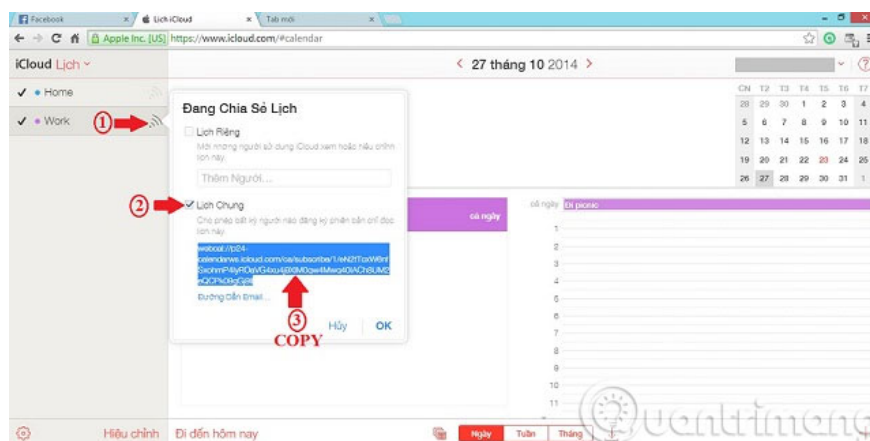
Facebook | Lịch iCloud | Tab mới

Apple Inc. [US] https://www.icloud.com/#calendar

iCloud Lịch

< 27 tháng 10 2014 >

Home

Work

①

Đang Chia Sẻ Lịch

Lịch Riêng

Mời những người sử dụng iCloud xem hoặc hiệu chỉnh lịch này.

Thêm Người...

②

Lịch Chung

Cho phép bất kỳ người nào đăng ký phiên bản chỉ đọc lịch này.

webcal://p24-calendarws.icloud.com/ca/subscribe/1/eN2lTcxW8nt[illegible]

Đường Dẫn Email...

③

COPY

Hủy OK

cả ngày

cả ngày Đi picnic

| CN | T2 | T3 | T4 | T5 | T6 | T7 |
|---|---|---|---|---|---|---|
| 28 | 29 | 30 | 1 | 2 | 3 | 4 |
| 5 | 6 | 7 | 8 | 9 | 10 | 11 |
| 12 | 13 | 14 | 15 | 16 | 17 | 18 |
| 19 | 20 | 21 | 22 | 23 | 24 | 25 |
| 26 | 27 | 28 | 29 | 30 | 31 | 1 |

1
2
3
4
5
6
7
8
9
10
11

Hiệu chỉnh Đi đến hôm nay

Ngày Tuần Tháng

Quantrimang